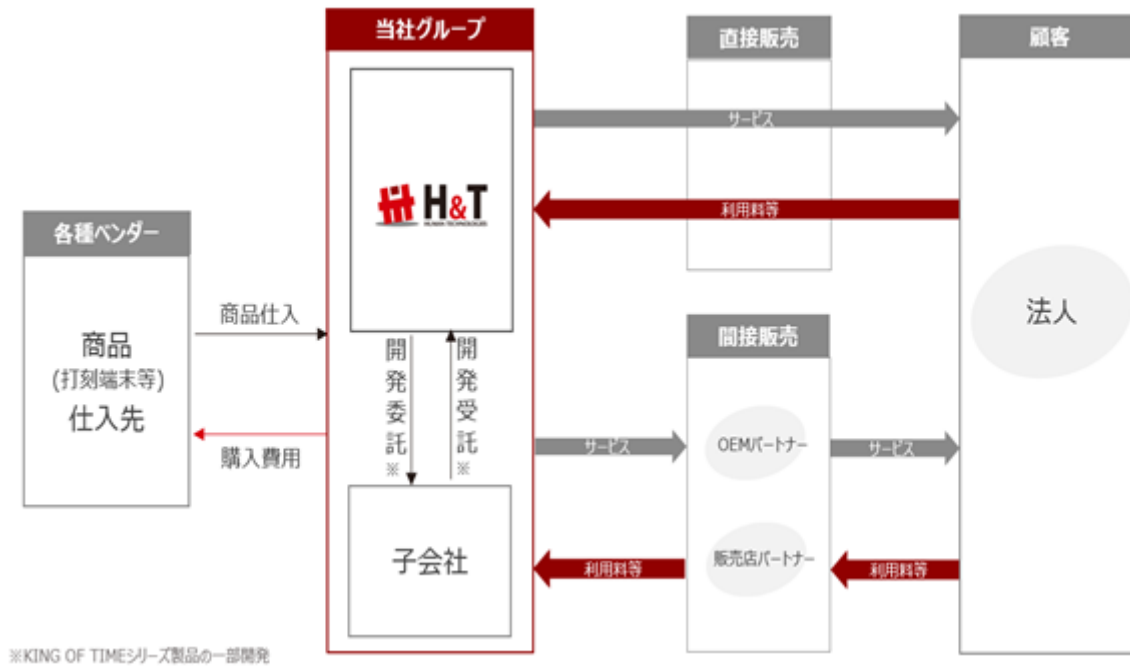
当社グループ

直接販売

顧客

各種ベンダー

商品
(打刻端末等)
仕入先

商品仕入

購入費用

H&T
HUMAN TECHNOLOGIES

サービス

利用料等

法人

開発委託※

開発受託※

子会社

間接販売

サービス

OEMパートナー

サービス

販売店パートナー

利用料等

利用料等

※KING OF TIMEシリーズ製品の一部開発